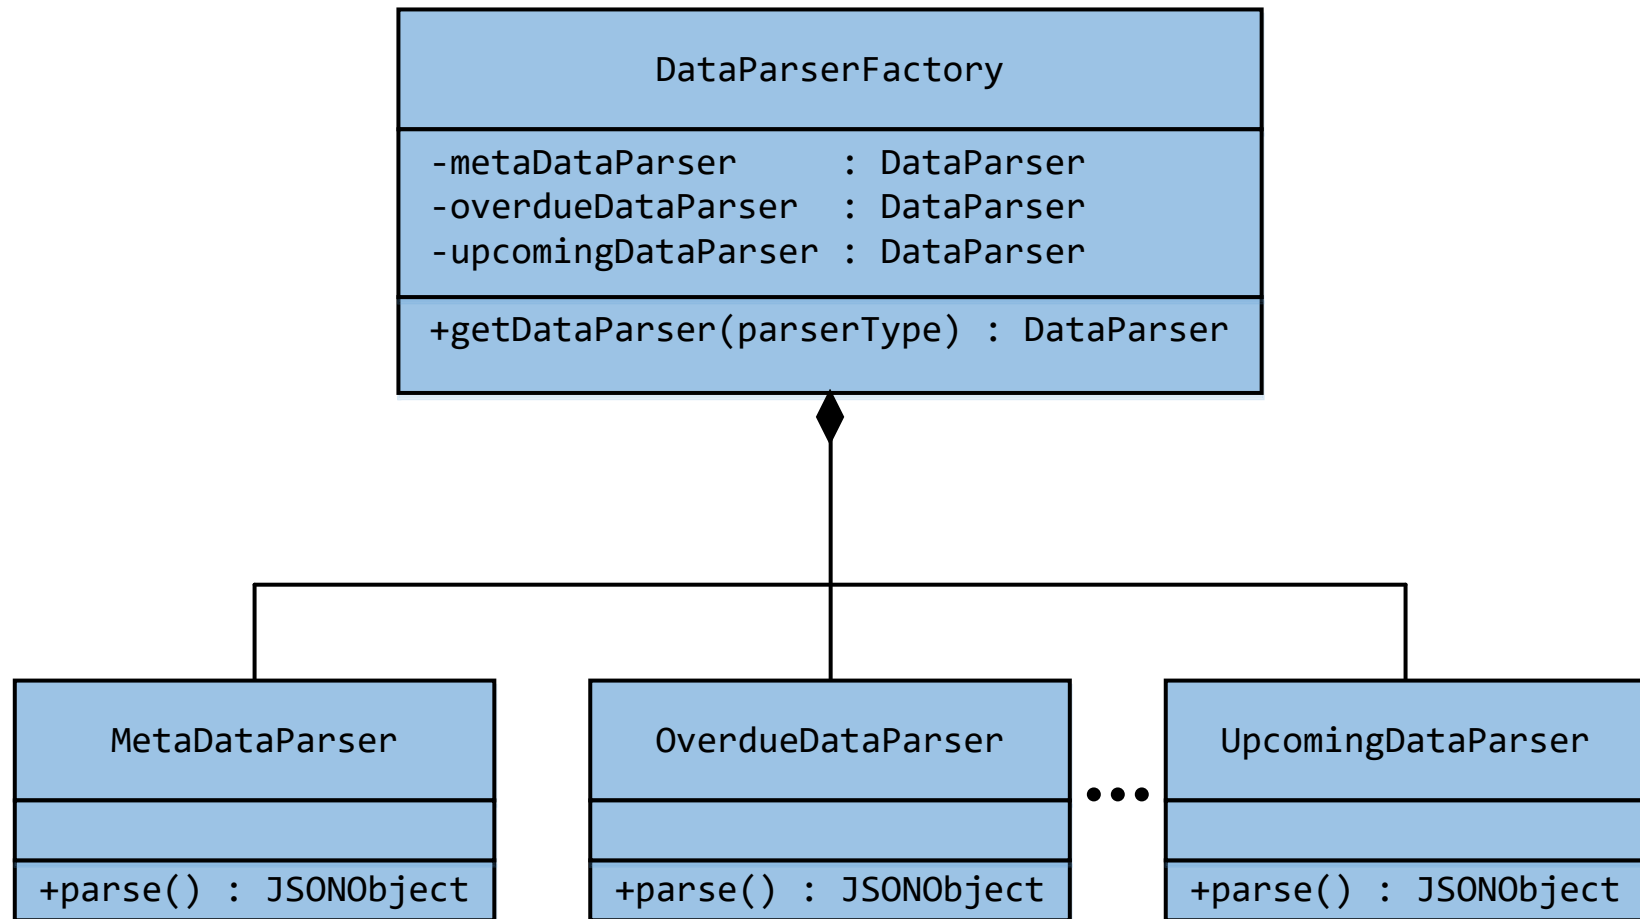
DataParserFactory

-metaDataParser : DataParser
-overdueDataParser : DataParser
-upcomingDataParser : DataParser

+getDataParser(parserType) : DataParser

MetaDataParser

+parse() : JSONObject

OverdueDataParser

+parse() : JSONObject

•••

UpcomingDataParser

+parse() : JSONObject